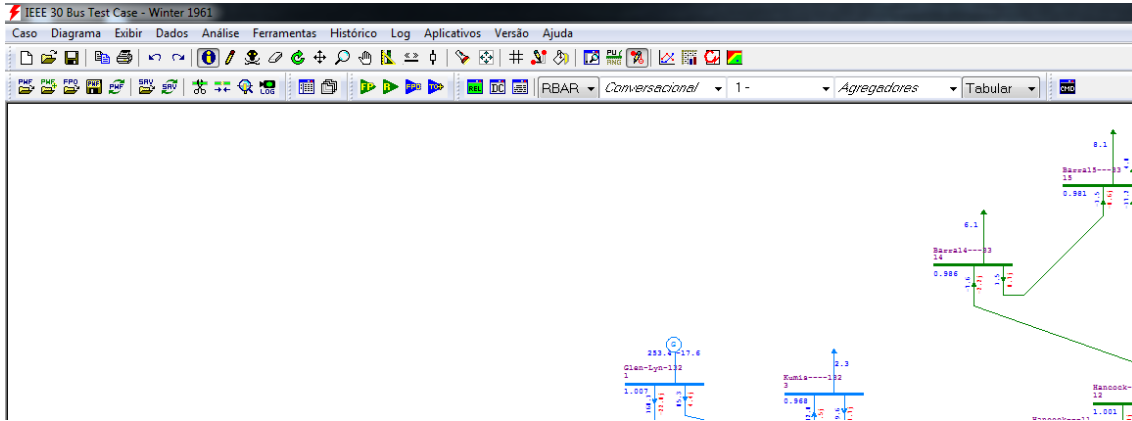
IEEE 30 Bus Test Case - Winter 1961

Caso Diagrama Exibir Dados Análise Ferramentas Histórico Log Aplicativos Versão Ajuda

RBAR Conversacional 1 - Agregadores Tabular

8.1

Barra15---33
15
0.981

6.1

Barra14---33
14
0.986

253.4 -17.6
Glen-Lyn-132
1
1.007

2.3
Kumis----132
3
0.968

Hancock-
12
1.001